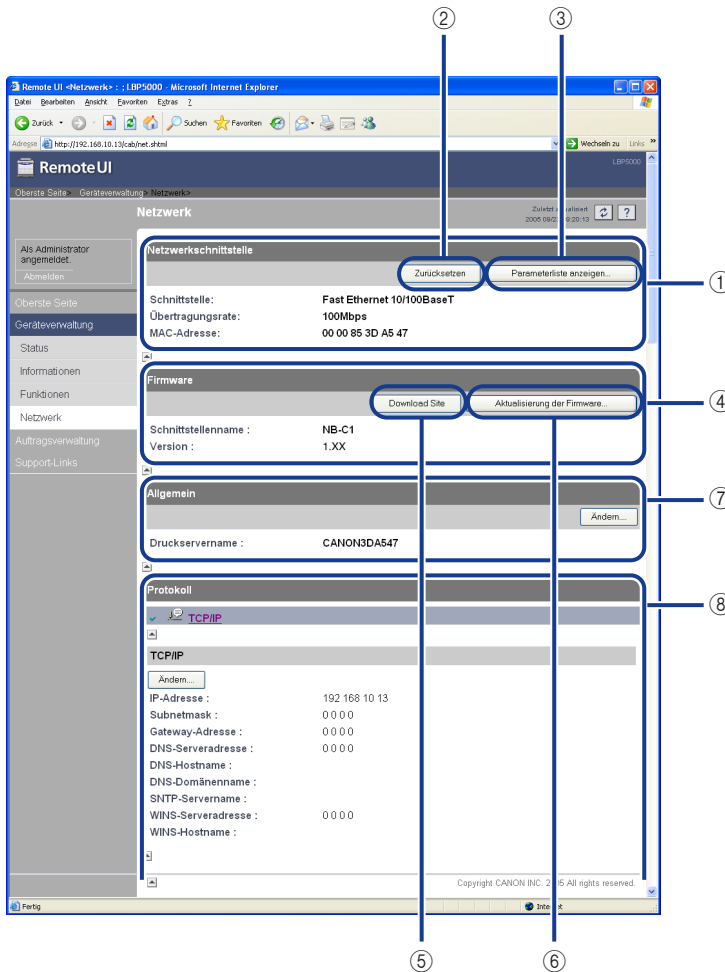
②
③

Remote UI <Netzwerk> : ; LBP5000 - Microsoft Internet Explorer

Datei Bearbeiten Ansicht Favoriten Extras ?

Zurück Suchen Favoriten

Adresse http://192.168.10.13/cab/net.shtml

Wechseln zu Links »

Remote UI

LBP5000

Oberste Seite > Geräteverwaltung > Netzwerk >

Netzwerk

Zuletzt aktualisiert 2005 09/2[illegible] 9:20:13

Als Administrator angemeldet.

Abmelden

Oberste Seite

Geräteverwaltung

Status

Informationen

Funktionen

Netzwerk

Auftragsverwaltung

Support-Links

Netzwerkschnittstelle

Zurücksetzen

Parameterliste anzeigen...

①

| Schnittstelle: | Fast Ethernet 10/100BaseT |
|---|---|
| Übertragungsrate: | 100Mbps |
| MAC-Adresse: | 00 00 85 3D A5 47 |

Firmware

Download Site

Aktualisierung der Firmware...

④

| Schnittstellenname : | NB-C1 |
|---|---|
| Version : | 1.XX |

Allgemein

Ändern...

⑦

Druckservername : CANON3DA547

Protokoll

⑧

TCP/IP

TCP/IP

Ändern...

| IP-Adresse : | 192 168 10 13 |
|---|---|
| Subnetmask : | 0 0 0 0 |
| Gateway-Adresse : | 0 0 0 0 |
| DNS-Serveradresse : | 0 0 0 0 |
| DNS-Hostname : | |
| DNS-Domänenname : | |
| SNTP-Servername : | |
| WINS-Serveradresse : | 0 0 0 0 |
| WINS-Hostname : | |

Copyright CANON INC. 2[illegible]5 All rights reserved.

Fertig

Inte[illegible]t

⑤
⑥